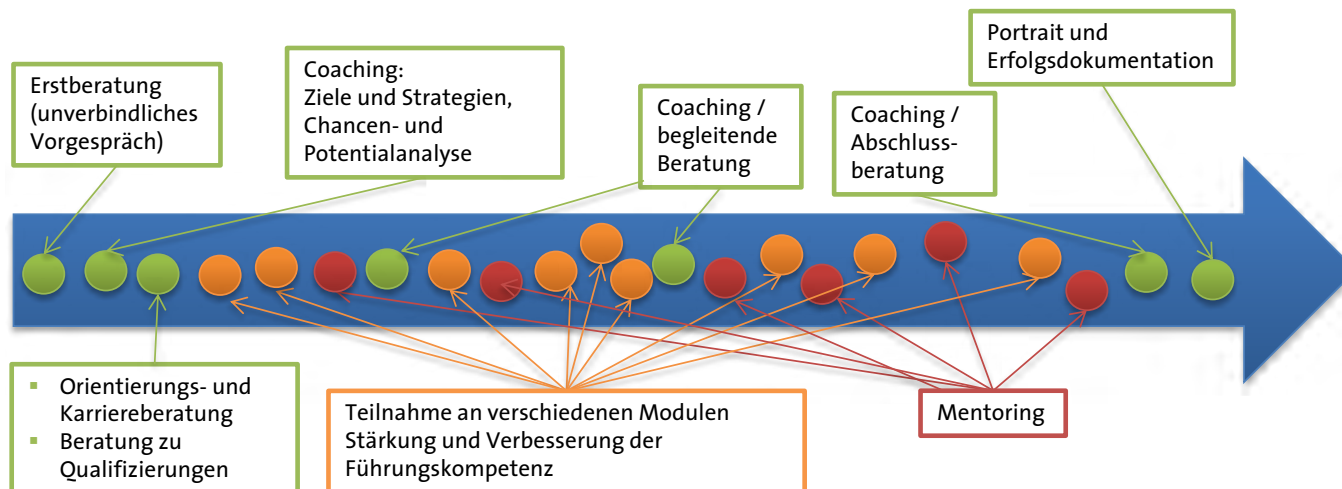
Erstberatung (unverbindliches Vorgespräch)

Coaching:
Ziele und Strategien, Chancen- und Potentialanalyse

Coaching / begleitende Beratung

Coaching / Abschlussberatung

Portrait und Erfolgsdokumentation

- Orientierungs- und Karriereberatung
- Beratung zu Qualifizierungen

Teilnahme an verschiedenen Modulen
Stärkung und Verbesserung der Führungskompetenz

Mentoring